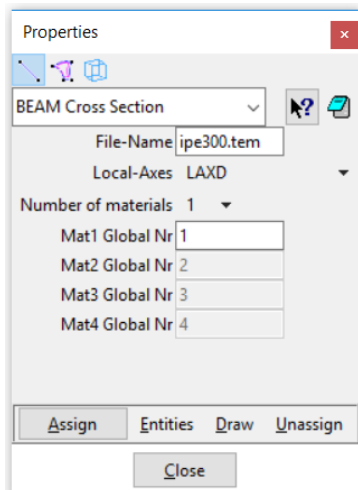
Properties

BEAM Cross Section

File-Name ipe300.tem

Local-Axes LAXD

Number of materials 1

Mat1 Global Nr 1

Mat2 Global Nr 2

Mat3 Global Nr 3

Mat4 Global Nr 4

Assign Entities Draw Unassign

Close